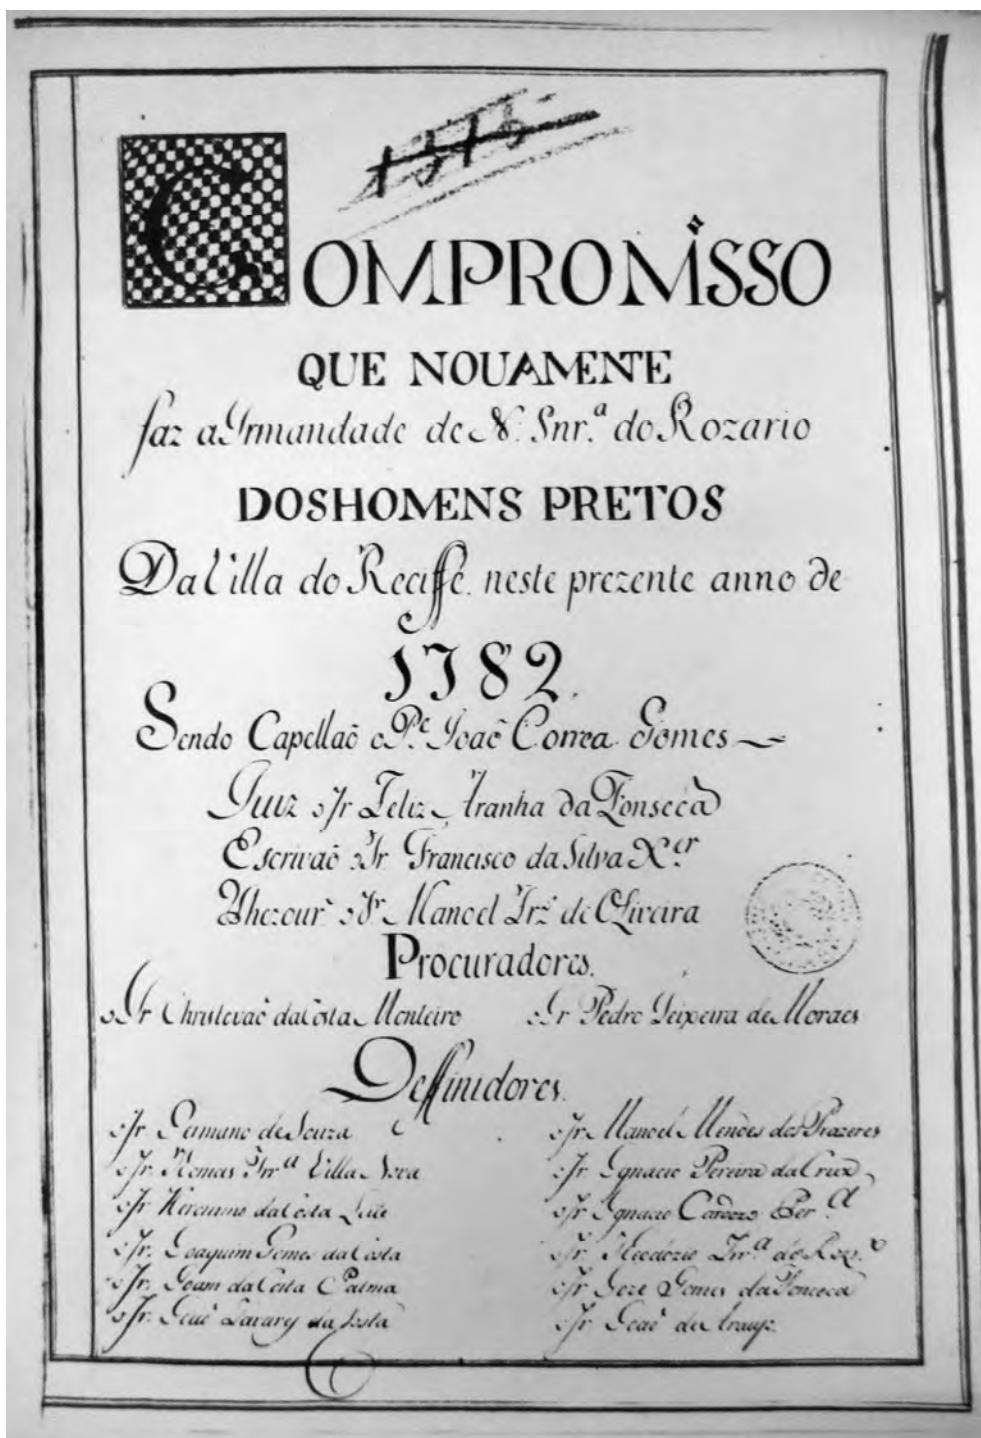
1775

COMPROMISSO

QUE NOUAMENTE

faz a Irmandade de N. Snr.ª do Rozario

DOSHOMENS PRETOS

Da Villa do Reciffe neste prezente anno de

1782.

Sendo Capellaõ o P.e Joaõ Correa Gomes

Juiz o Ir. Feliz Aranha da Fonseca

Escrivaõ o Ir. Francisco da Silva X.er

Thezour.o o Ir. Manoel Frz. de Oliveira

Procuradores.

o Ir. Christovaõ da Costa Monteiro o Ir. Pedro Teixeira de Moraes

Deffinidores.

o Ir. Germano de Souza
o Ir. Thomas Frr.a Villa Nova
o Ir. Heronimo da Costa Leite
o Ir. Joaquim Gomes da Costa
o Ir. Joam da Costa Palma
o Ir. Joaõ Lavary da Costa

o Ir. Manoel Mendes dos Prazeres
o Ir. Ignacio Pereira da Crux
o Ir. Ignacio Cordeiro Per.a
o Ir. Theodozio Frr.a de Lo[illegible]
o Ir. Joze Gomes da Fonceca
o Ir. Joaõ de Araujo